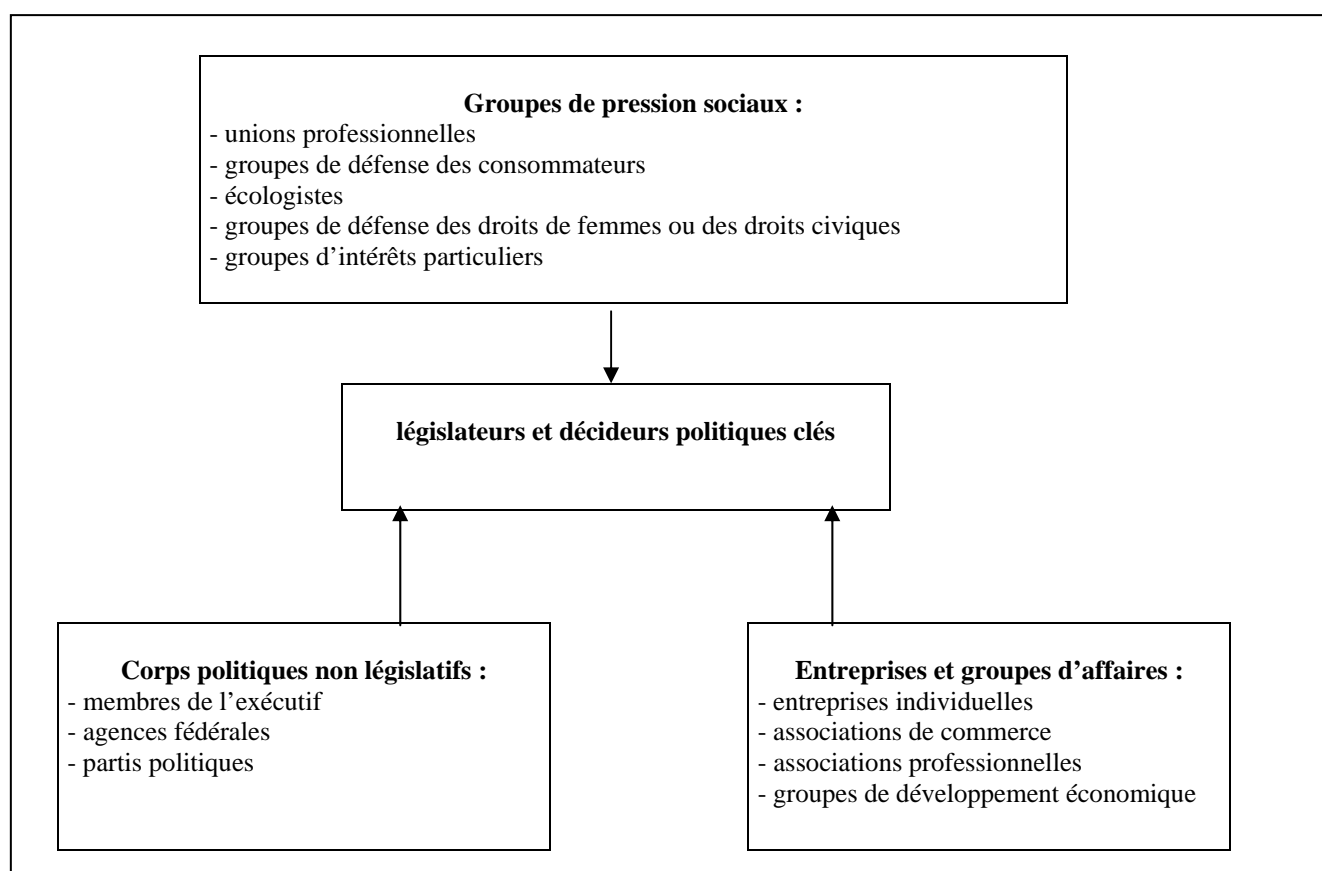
**Groupes de pression sociaux :**
- unions professionnelles
- groupes de défense des consommateurs
- écologistes
- groupes de défense des droits de femmes ou des droits civiques
- groupes d'intérêts particuliers

**législateurs et décideurs politiques clés**

**Corps politiques non législatifs :**
- membres de l'exécutif
- agences fédérales
- partis politiques

**Entreprises et groupes d'affaires :**
- entreprises individuelles
- associations de commerce
- associations professionnelles
- groupes de développement économique